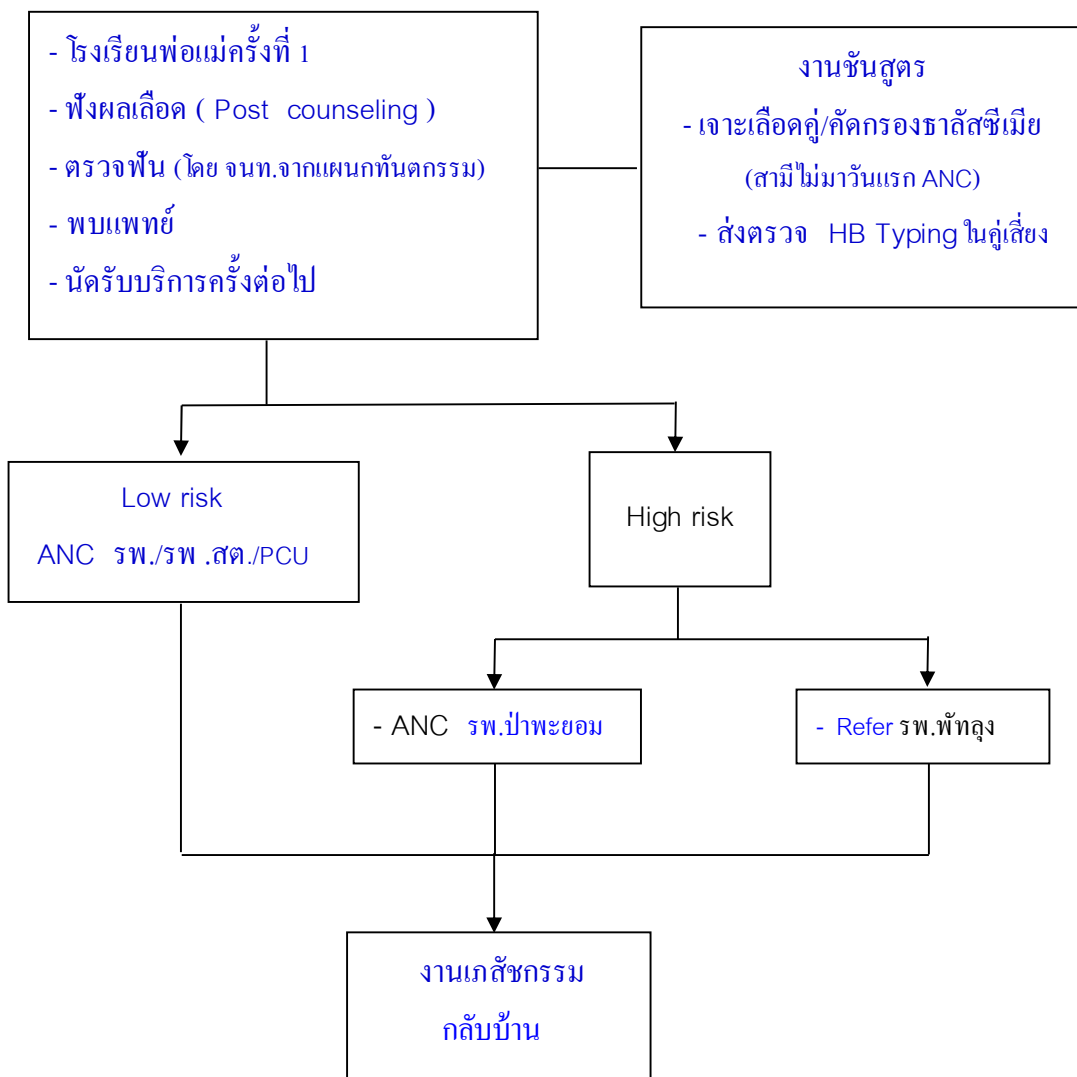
- โรงเรียนพ่อแม่ครั้งที่ 1
- ฟังผลเลือด ( Post counseling )
- ตรวจฟัน (โดย จนท.จากแผนกทันตกรรม)
- พบแพทย์
- นัดรับบริการครั้งต่อไป

งานชันสูตร
- เจาะเลือดคู่/คัดกรองธาลัสซีเมีย
(สามีไม่มาวันแรก ANC)
- ส่งตรวจ HB Typing ในคู่เสี่ยง

Low risk
ANC รพ./รพ .สต./PCU

High risk

- ANC รพ.ป่าพะยอม

- Refer รพ.พัทลุง

งานเภสัชกรรม
กลับบ้าน